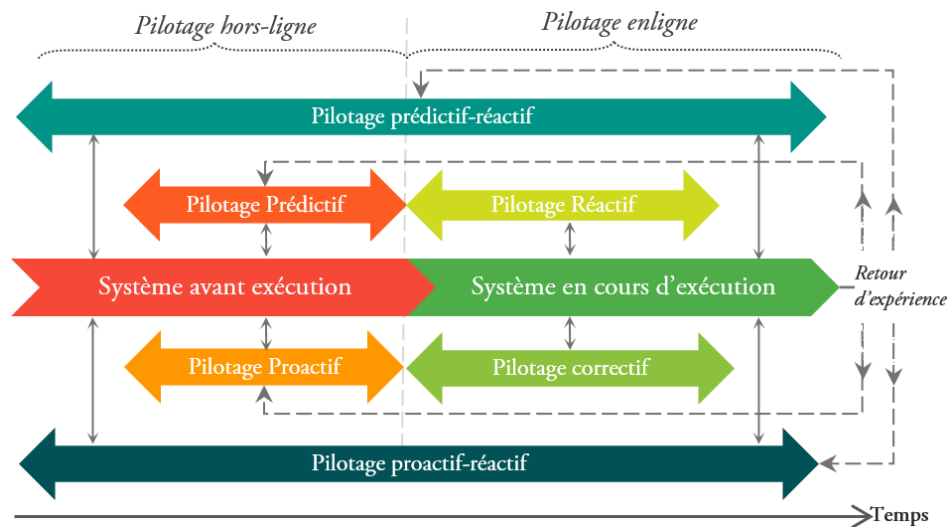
Pilotage hors-ligne

Pilotage enligne

Pilotage prédictif-réactif

Pilotage Prédictif

Pilotage Réactif

Système avant exécution

Système en cours d'exécution

Retour d'expérience

Pilotage Proactif

Pilotage correctif

Pilotage proactif-réactif

Temps